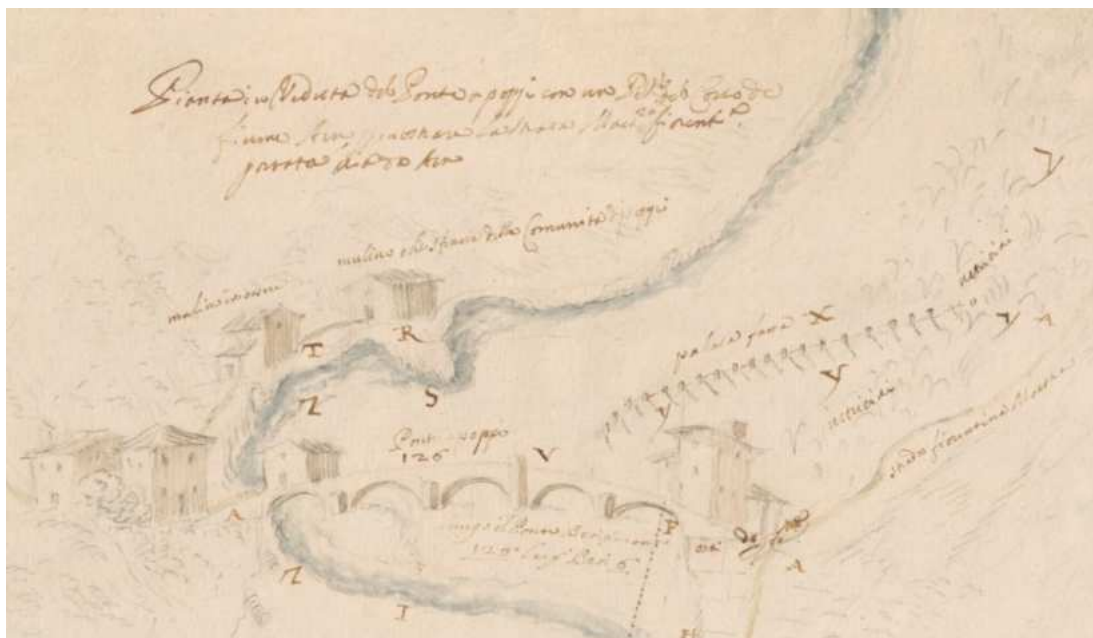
Pianta e Veduta del Ponte a poggio con un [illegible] fiume Arno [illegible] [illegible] fiorent.
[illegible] di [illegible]

mulino che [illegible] della Comunità di poggi

mulino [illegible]

T
R
S
Z

palizzata X
Y
Y
Y
V

Ponte a poggio
126
V

A

lungo il Ponte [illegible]
129 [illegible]

P
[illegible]
A
Z
T
H